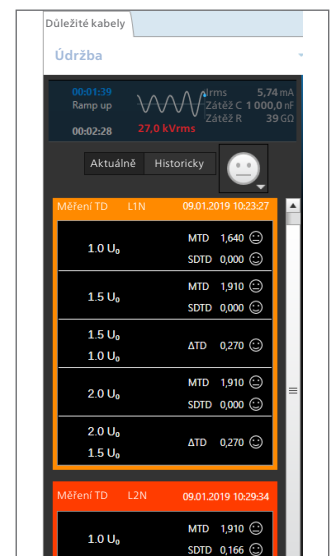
Důležité kabely

Údržba

00:01:39
Ramp up
00:02:28
27,0 kVrms
Irms 5,74 mA
Zátěž C 1 000,0 nF
Zátěž R 39 GΩ

Aktuálně Historicky

Měření TD L1N 09.01.2019 10:23:27

| | | |
|---|---|---|
| 1.0 $U_0$ | MTD | 1,640 |
| | SDTD | 0,000 |
| 1.5 $U_0$ | MTD | 1,910 |
| | SDTD | 0,000 |
| 1.5 $U_0$ 1.0 $U_0$ | ΔTD | 0,270 |
| 2.0 $U_0$ | MTD | 1,910 |
| | SDTD | 0,000 |
| 2.0 $U_0$ 1.5 $U_0$ | ΔTD | 0,270 |

Měření TD L2N 09.01.2019 10:29:34

| | | |
|---|---|---|
| 1.0 $U_0$ | MTD | 1,910 |
| | SDTD | 0,166 |